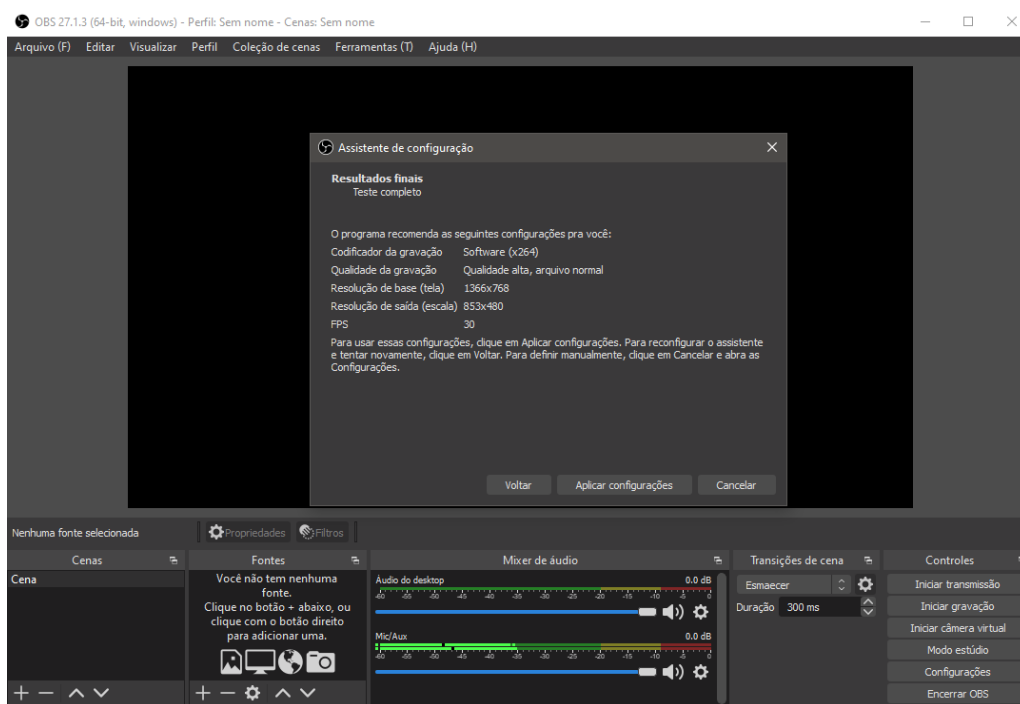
OBS 27.1.3 (64-bit, windows) - Perfil: Sem nome - Cenas: Sem nome

Arquivo (F) Editar Visualizar Perfil Coleção de cenas Ferramentas (T) Ajuda (H)

Assistente de configuração

Resultados finais
Teste completo

O programa recomenda as seguintes configurações pra você:

| | |
|---|---|
| Codificador da gravação | Software (x264) |
| Qualidade da gravação | Qualidade alta, arquivo normal |
| Resolução de base (tela) | 1366x768 |
| Resolução de saída (escala) | 853x480 |
| FPS | 30 |

Para usar essas configurações, clique em Aplicar configurações. Para reconfigurar o assistente e tentar novamente, clique em Voltar. Para definir manualmente, clique em Cancelar e abra as Configurações.

Voltar Aplicar configurações Cancelar

Nenhuma fonte selecionada Propriedades Filtros

Cenas
Cena

Fontes
Você não tem nenhuma fonte.
Clique no botão + abaixo, ou clique com o botão direito para adicionar uma.

Mixer de áudio
Áudio do desktop 0.0 dB
-60 -55 -50 -45 -40 -35 -30 -25 -20 -15 -10 -5 0
Mic/Aux 0.0 dB
-60 -55 -50 -45 -40 -35 -30 -25 -20 -15 -10 -5 0

Transições de cena
Esmaecer
Duração 300 ms

Controles
Iniciar transmissão
Iniciar gravação
Iniciar câmera virtual
Modo estúdio
Configurações
Encerrar OBS